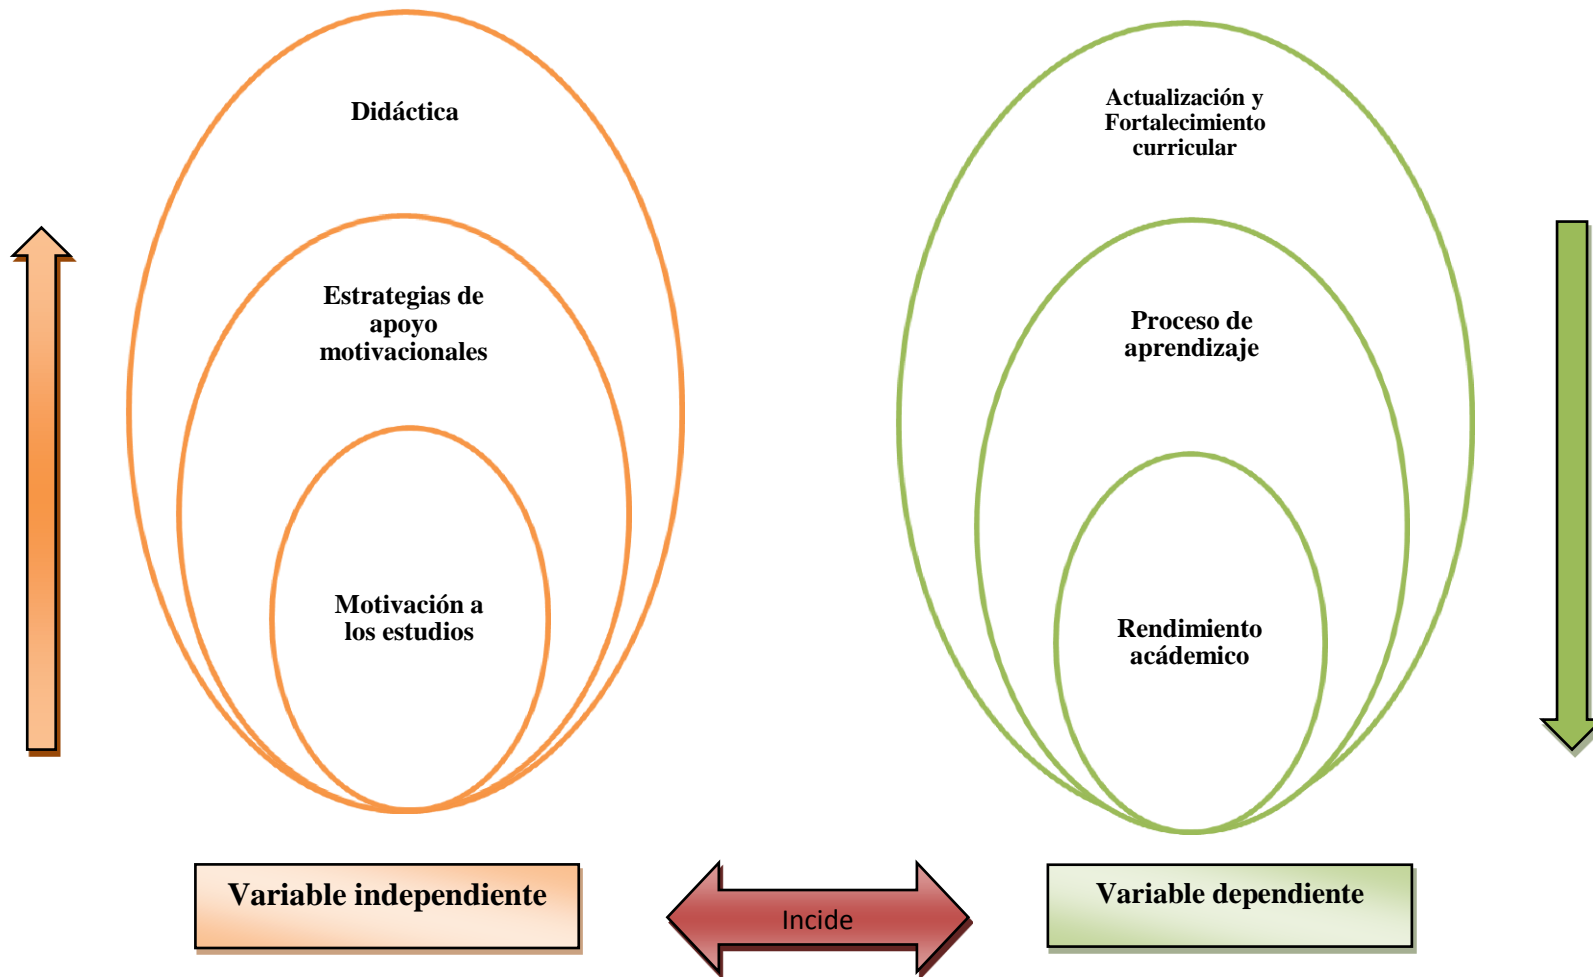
Didáctica

Estrategias de apoyo motivacionales

Motivación a los estudios

Actualización y Fortalecimiento curricular

Proceso de aprendizaje

Rendimiento acádemico

Variable independiente

Incide

Variable dependiente